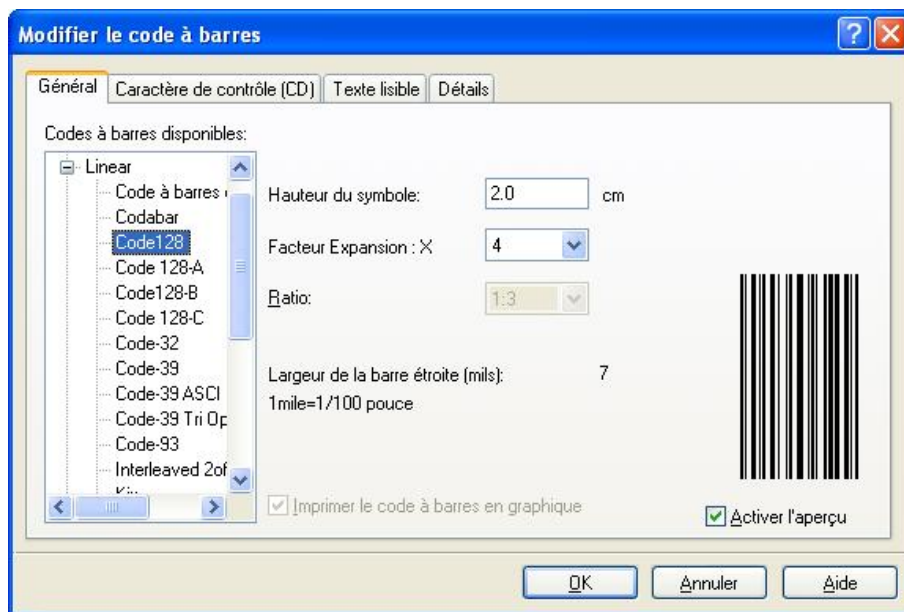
Modifier le code à barres

Général | Caractère de contrôle (CD) | Texte lisible | Détails

Codes à barres disponibles:

Linear
Code à barres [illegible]
Codabar
Code128
Code 128-A
Code128-B
Code 128-C
Code-32
Code-39
Code-39 ASCI
Code-39 Tri Op
Code-93
Interleaved 2of
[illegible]

Hauteur du symbole: 2.0 cm

Facteur Expansion : X 4

Ratio: 1:3

Largeur de la barre étroite (mils): 7
1mile=1/100 pouce

Imprimer le code à barres en graphique

Activer l'aperçu

OK | Annuler | Aide